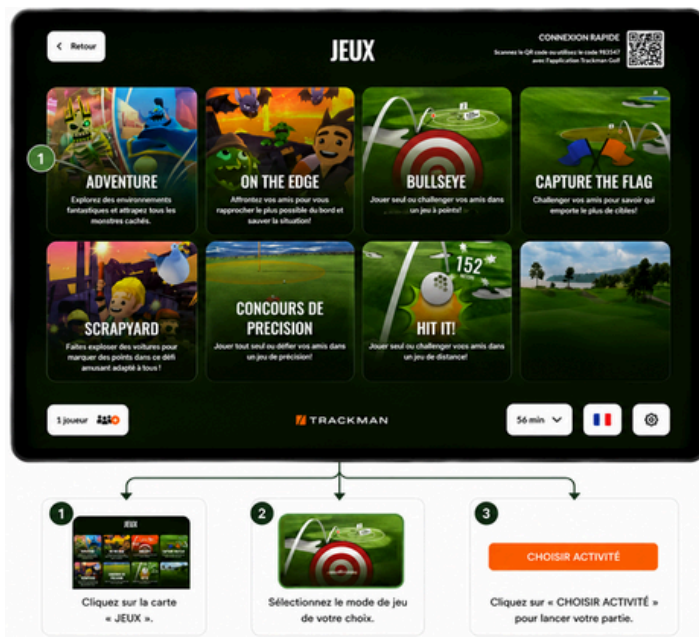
Retour

JEUX

CONNEXION RAPIDE
Scannez le QR code ou utilisez le code 983547 avec l'application Trackman Golf

1

ADVENTURE
Explorez des environnements fantastiques et attrapez tous les monstres cachés.

ON THE EDGE
Affrontez vos amis pour vous rapprocher le plus possible du bord et sauver la situation!

BULLSEYE
Jouer seul ou challenger vos amis dans un jeu à points!

CAPTURE THE FLAG
Challenger vos amis pour savoir qui emporte le plus de cibles!

SCRAPYARD
Faites exploser des voitures pour marquer des points dans ce défi amusant adapté à tous !

CONCOURS DE PRECISION
Jouer tout seul ou défier vos amis dans un jeu de précision!

152

HIT IT!
Jouer seul ou challenger vos amis dans un jeu de distance!

1 joueur

TRACKMAN

56 min

1

JEUX

Cliquez sur la carte « JEUX ».

2

Sélectionnez le mode de jeu de votre choix.

3

CHOISIR ACTIVITÉ

Cliquez sur « CHOISIR ACTIVITÉ » pour lancer votre partie.